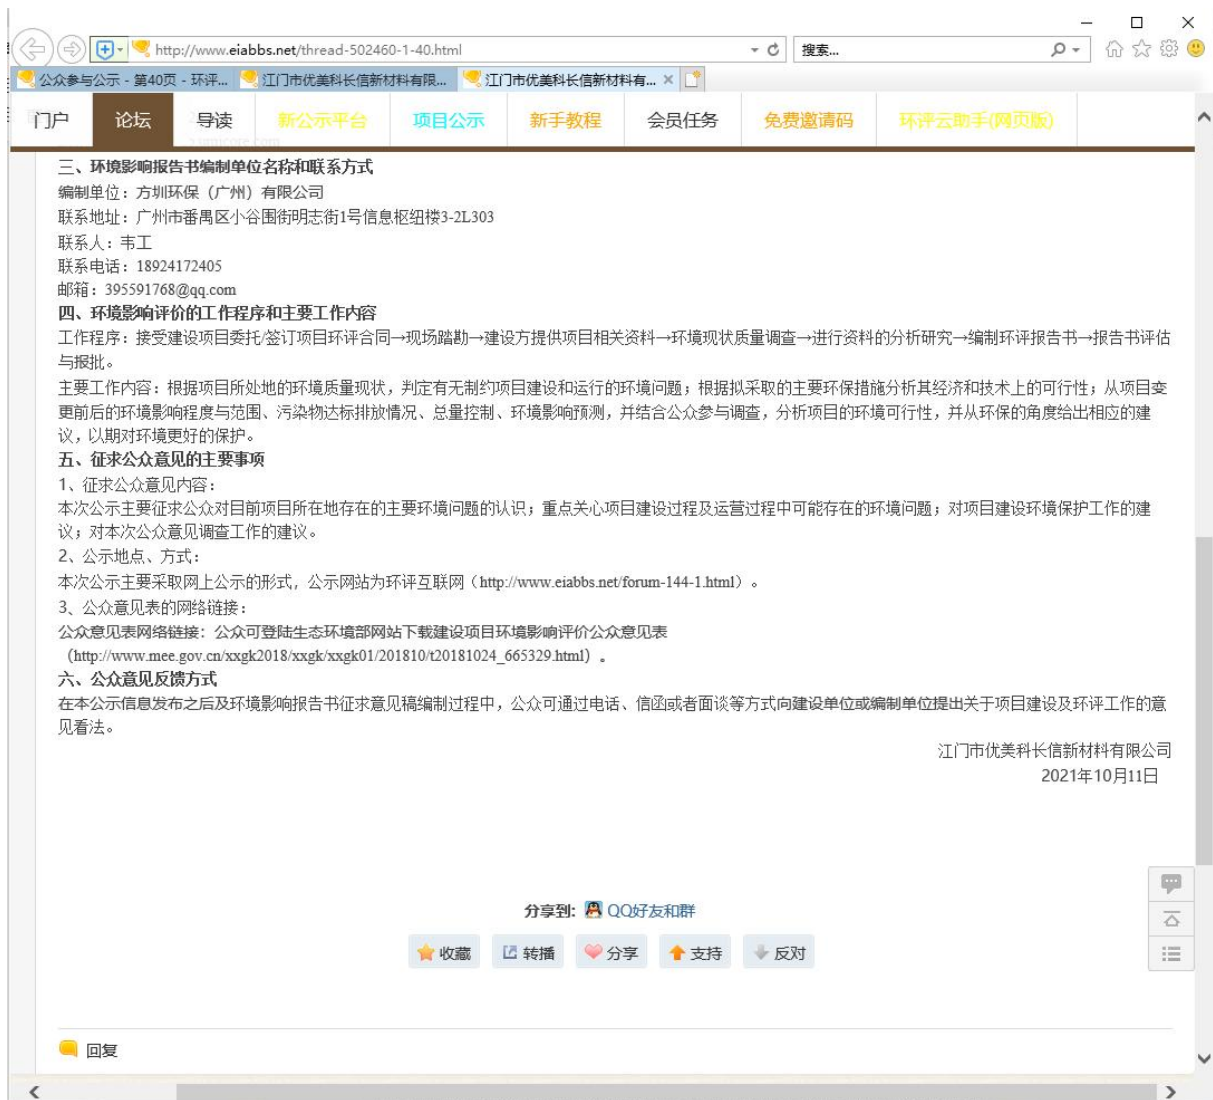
http://www.eiabbs.net/thread-502460-1-40.html
搜索...
公众参与公示 - 第40页 - 环评...
江门市优美科长信新材料有限...
江门市优美科长信新材料有... ×

门户 论坛 导读 新公示平台 项目公示 新手教程 会员任务 免费邀请码 环评云助手(网页版)

三、环境影响报告书编制单位名称和联系方式
编制单位：方圳环保（广州）有限公司
联系地址：广州市番禺区小谷围街明志街1号信息枢纽楼3-2L303
联系人：韦工
联系电话：18924172405
邮箱：395591768@qq.com
四、环境影响评价的工作程序和主要工作内容
工作程序：接受建设项目委托/签订项目环评合同→现场踏勘→建设方提供项目相关资料→环境现状质量调查→进行资料的分析研究→编制环评报告书→报告书评估与报批。
主要工作内容：根据项目所处地的环境质量现状，判定有无制约项目建设和运行的环境问题；根据拟采取的主要环保措施分析其经济和技术上的可行性；从项目变更前后的环境影响程度与范围、污染物达标排放情况、总量控制、环境影响预测，并结合公众参与调查，分析项目的环境可行性，并从环保的角度给出相应的建议，以期对环境更好的保护。
五、征求公众意见的主要事项
1、征求公众意见内容：
本次公示主要征求公众对目前项目所在地存在的主要环境问题的认识；重点关心项目建设过程及运营过程中可能存在的环境问题；对项目建设环境保护工作的建议；对本次公众意见调查工作的建议。
2、公示地点、方式：
本次公示主要采取网上公示的形式，公示网站为环评互联网（http://www.eiabbs.net/forum-144-1.html）。
3、公众意见表的网络链接：
公众意见表网络链接：公众可登陆生态环境部网站下载建设项目环境影响评价公众意见表（http://www.mee.gov.cn/xxgk2018/xxgk/xxgk01/201810/t20181024_665329.html）。
六、公众意见反馈方式
在本公示信息发布之后及环境影响报告书征求意见稿编制过程中，公众可通过电话、信函或者面谈等方式向建设单位或编制单位提出关于项目建设及环评工作的意见看法。
江门市优美科长信新材料有限公司
2021年10月11日

分享到: QQ好友和群
收藏 转播 分享 支持 反对

回复